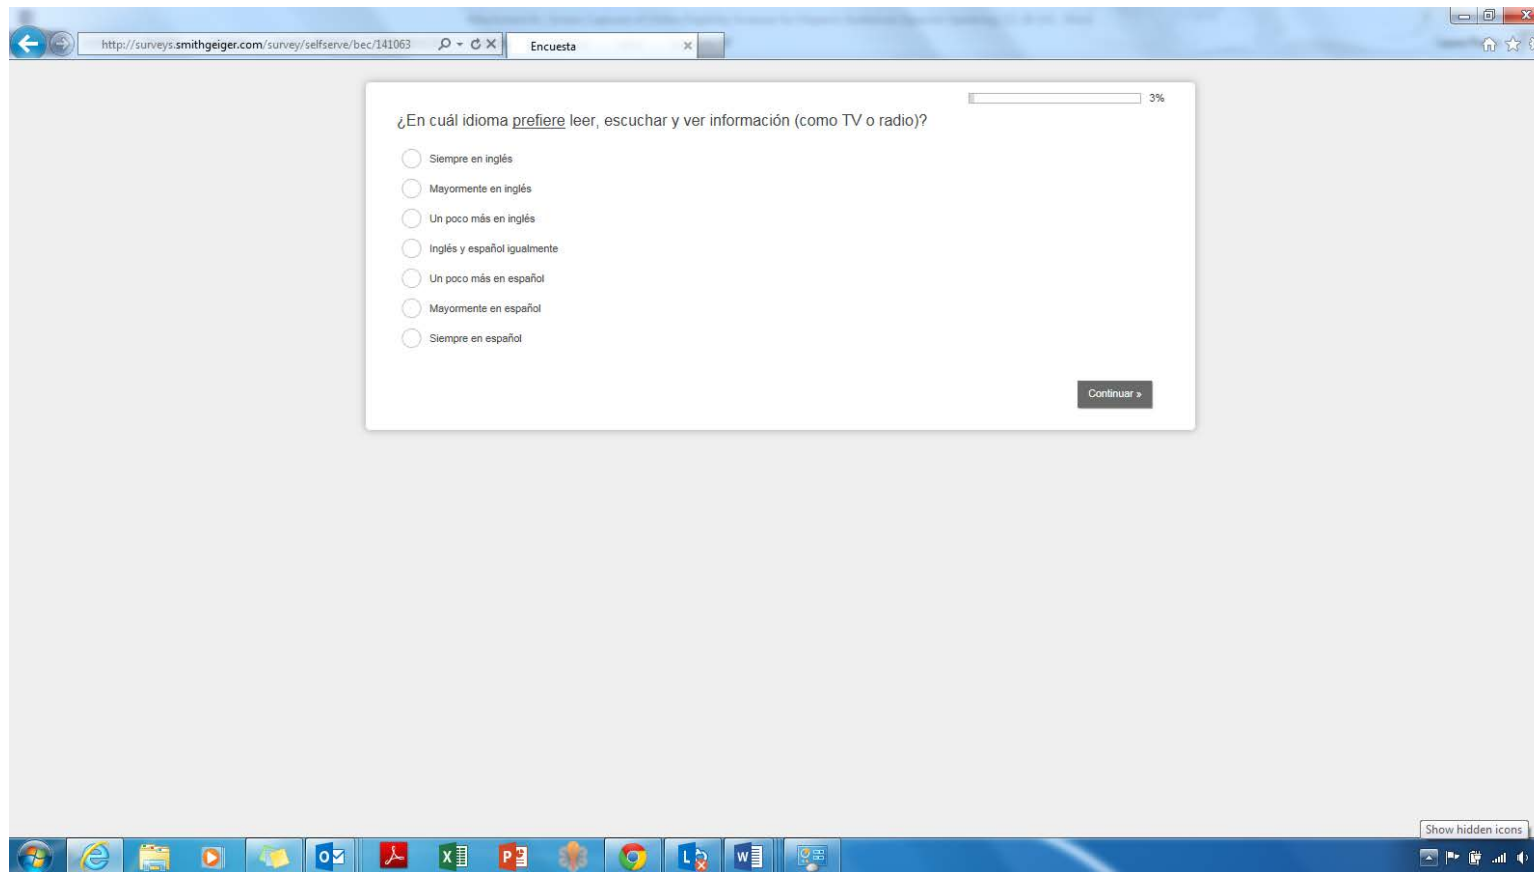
http://surveys.smithgeiger.com/survey/selfserve/bec/141063

Encuesta

3%

¿En cuál idioma prefiere leer, escuchar y ver información (como TV o radio)?

Siempre en inglés

Mayormente en inglés

Un poco más en inglés

Inglés y español igualmente

Un poco más en español

Mayormente en español

Siempre en español

Continuar »

Show hidden icons